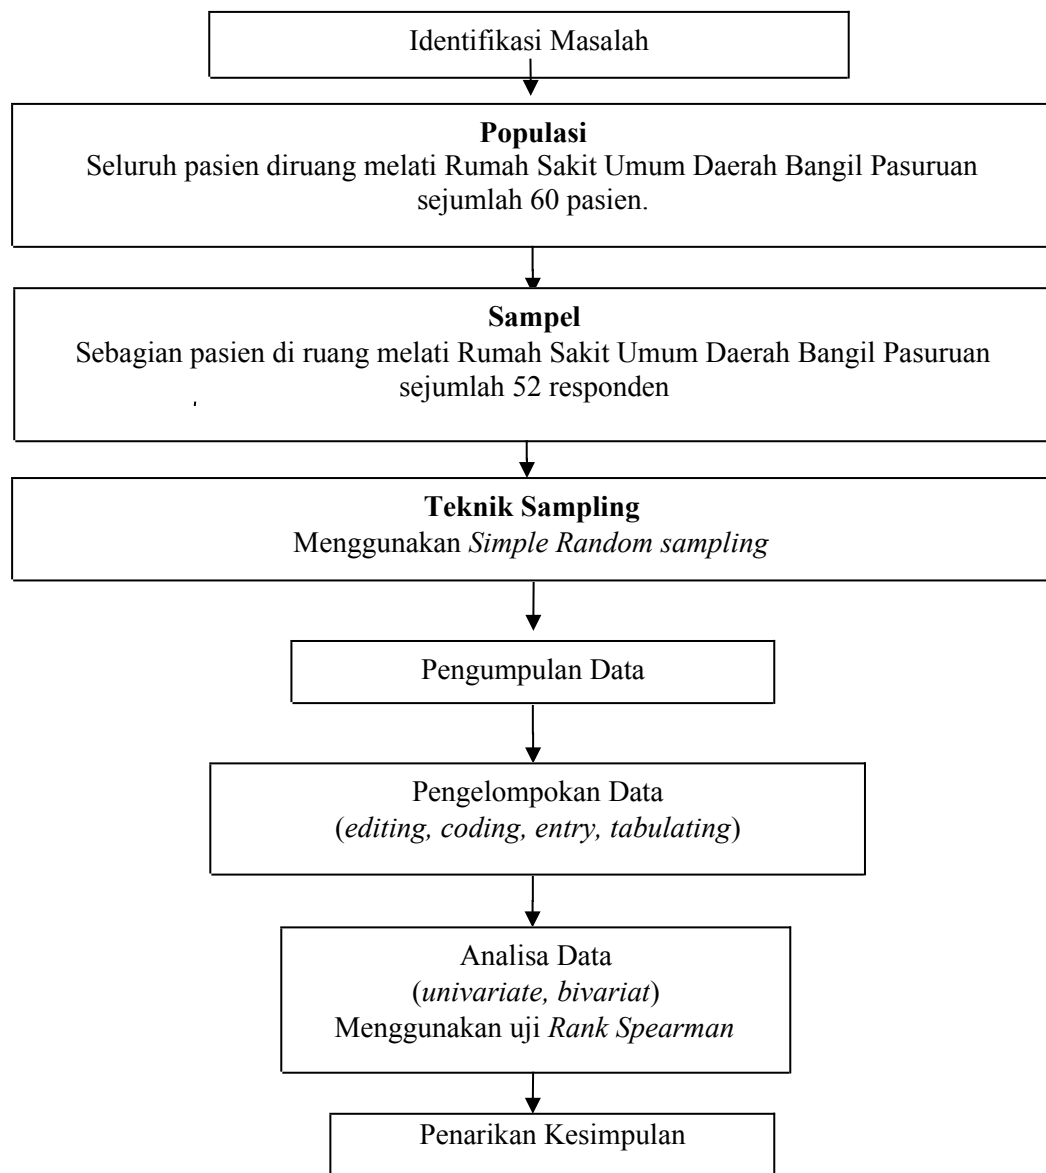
Identifikasi Masalah

**Populasi**
Seluruh pasien diruang melati Rumah Sakit Umum Daerah Bangil Pasuruan sejumlah 60 pasien.

**Sampel**
Sebagian pasien di ruang melati Rumah Sakit Umum Daerah Bangil Pasuruan sejumlah 52 responden

**Teknik Sampling**
Menggunakan *Simple Random sampling*

Pengumpulan Data

Pengelompokan Data
(*editing, coding, entry, tabulating*)

Analisa Data
(*univariate, bivariat*)
Menggunakan uji *Rank Spearman*

Penarikan Kesimpulan